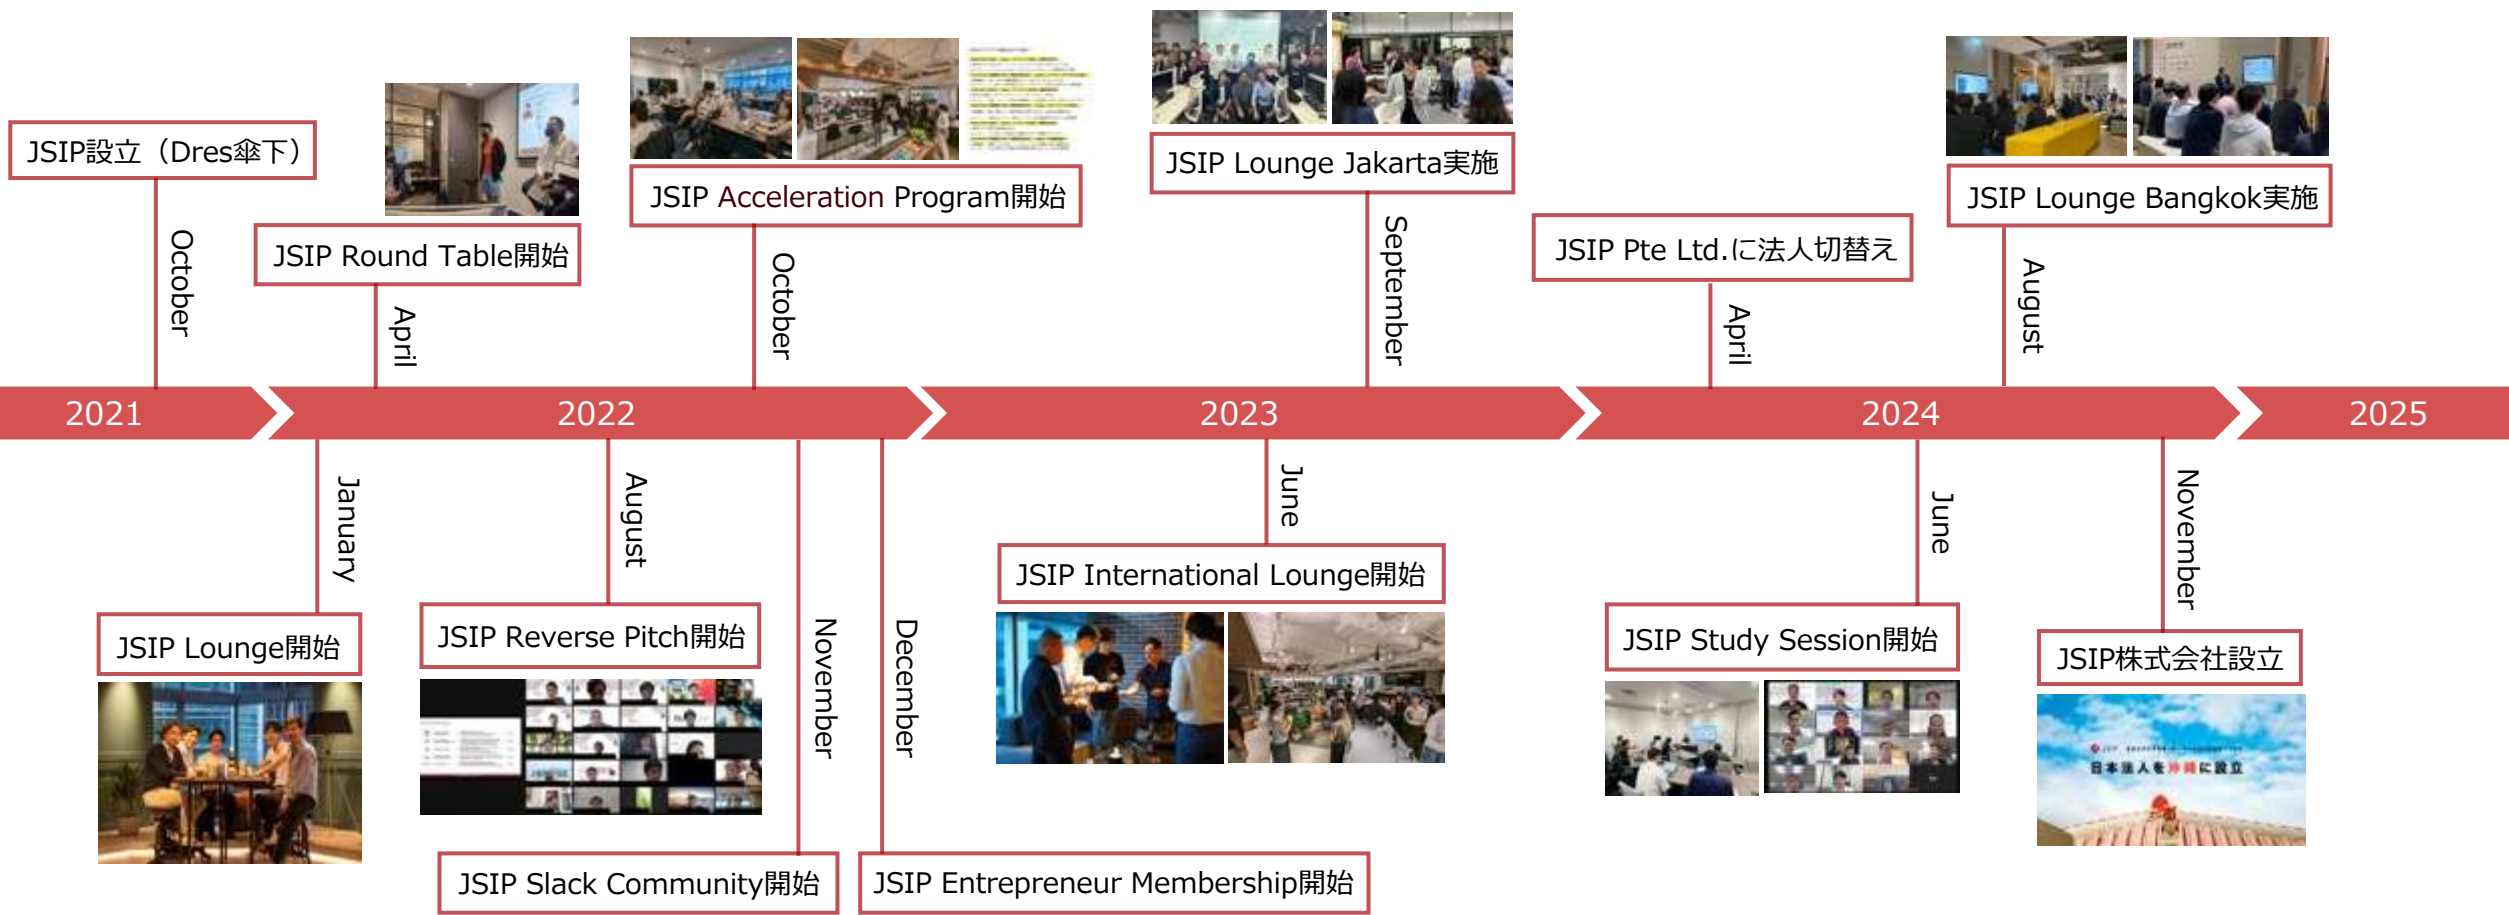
JSIP設立（Dres傘下）
October

JSIP Round Table開始
April

JSIP Acceleration Program開始
October

JSIP Lounge Jakarta実施
September

JSIP Pte Ltd.に法人切替え
April

JSIP Lounge Bangkok実施
August

2021
2022
2023
2024
2025

January
JSIP Lounge開始

August
JSIP Reverse Pitch開始

November
JSIP Slack Community開始

December
JSIP Entrepreneur Membership開始

June
JSIP International Lounge開始

June
JSIP Study Session開始

November
JSIP株式会社設立

日本法人を沖縄に設立